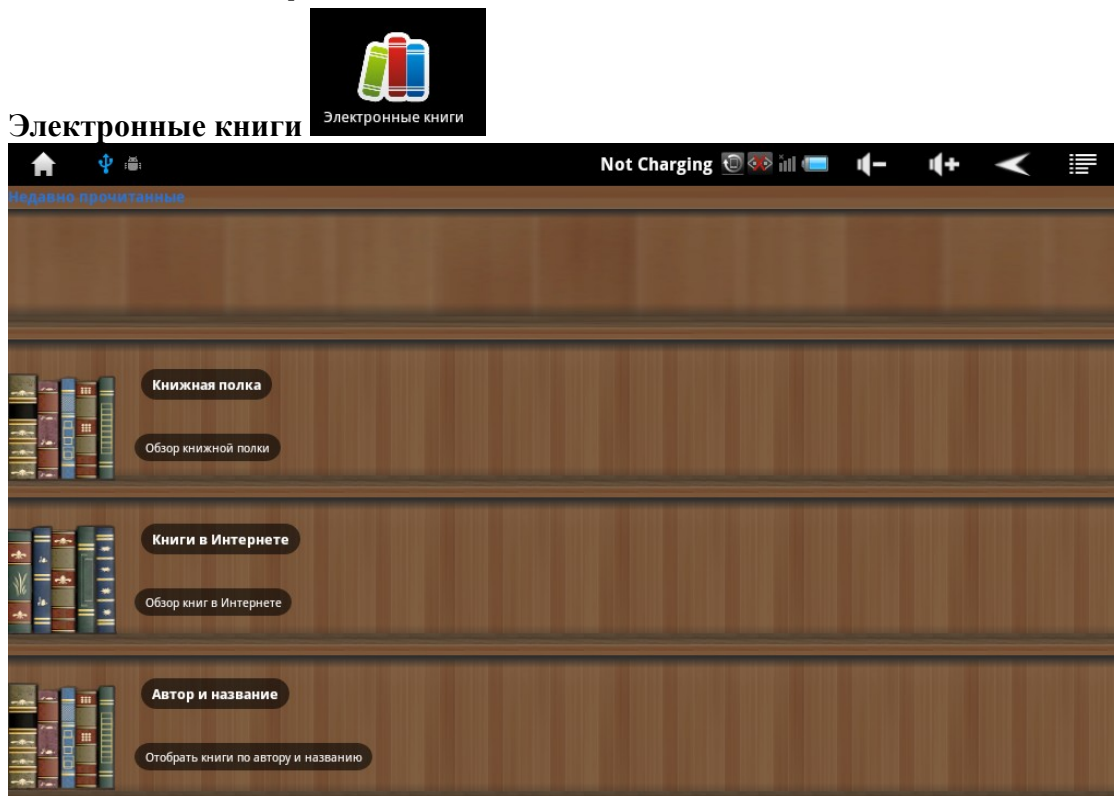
Электронные книги Электронные книги

Not Charging

Недавно прочитанные

Книжная полка

Обзор книжной полки

Книги в Интернете

Обзор книг в Интернете

Автор и название

Отобрать книги по автору и названию